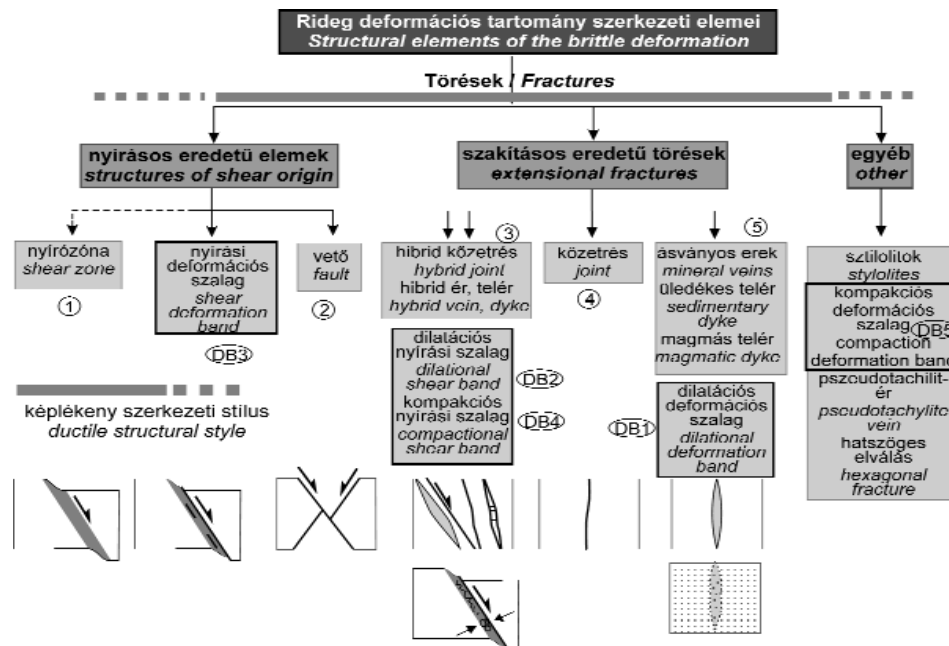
Rideg deformációs tartomány szerkezeti elemei
Structural elements of the brittle deformation

Törések / Fractures

nyírásos eredetű elemek
structures of shear origin

szakításos eredetű törések
extensional fractures

egyéb
other

nyírózóna
shear zone
①

nyírási deformációs szalag
shear deformation band
DB3

vető
fault
②

hibrid kőzetrés
hybrid joint
hibrid ér, telér
hybrid vein, dyke
③

dilatációs nyírási szalag
dilational shear band
DB2
kompakciós nyírási szalag
compactional shear band
DB4

kőzetrés
joint
④

⑤
ásványos erek
mineral veins
üledékes telér
sedimentary dyke
magmás telér
magmatic dyke

DB1
dilatációs deformációs szalag
dilational deformation band

sztilolitok
stylolites
kompakciós deformációs szalag
compaction deformation band
DB5
pszeudotachilit-ér
pseudotachylite vein
hatszöges elválás
hexagonal fracture

képlékeny szerkezeti stílus
ductile structural style